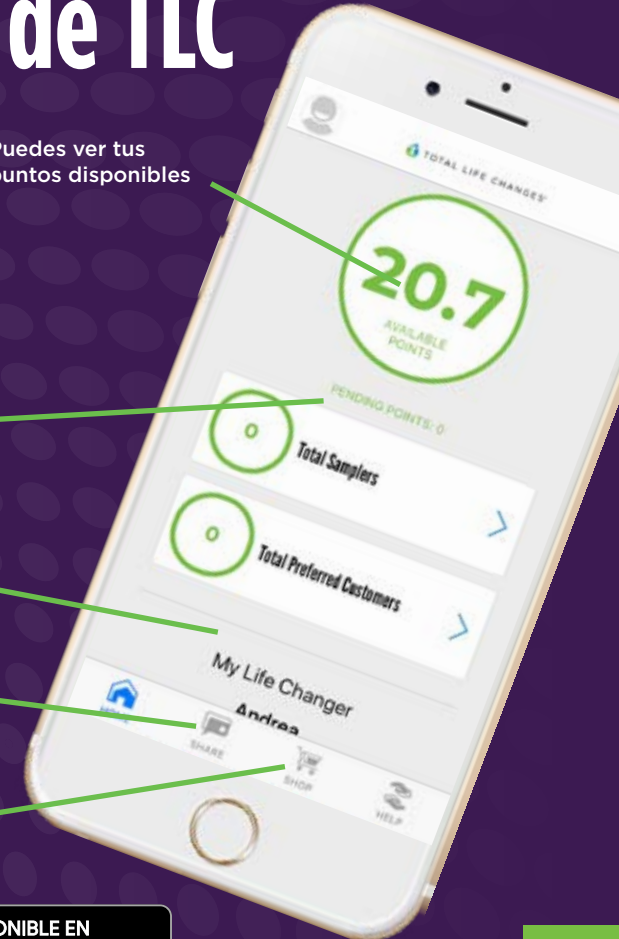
de TLC

Puedes ver tus puntos disponibles

TOTAL LIFE CHANGES

20.7
AVAILABLE POINTS

PENDING POINTS: 0

0
Total Samplers

0
Total Preferred Customers

My Life Changer
Andrea

HOME
SHARE
SHOP
HELP

ONIBLE EN